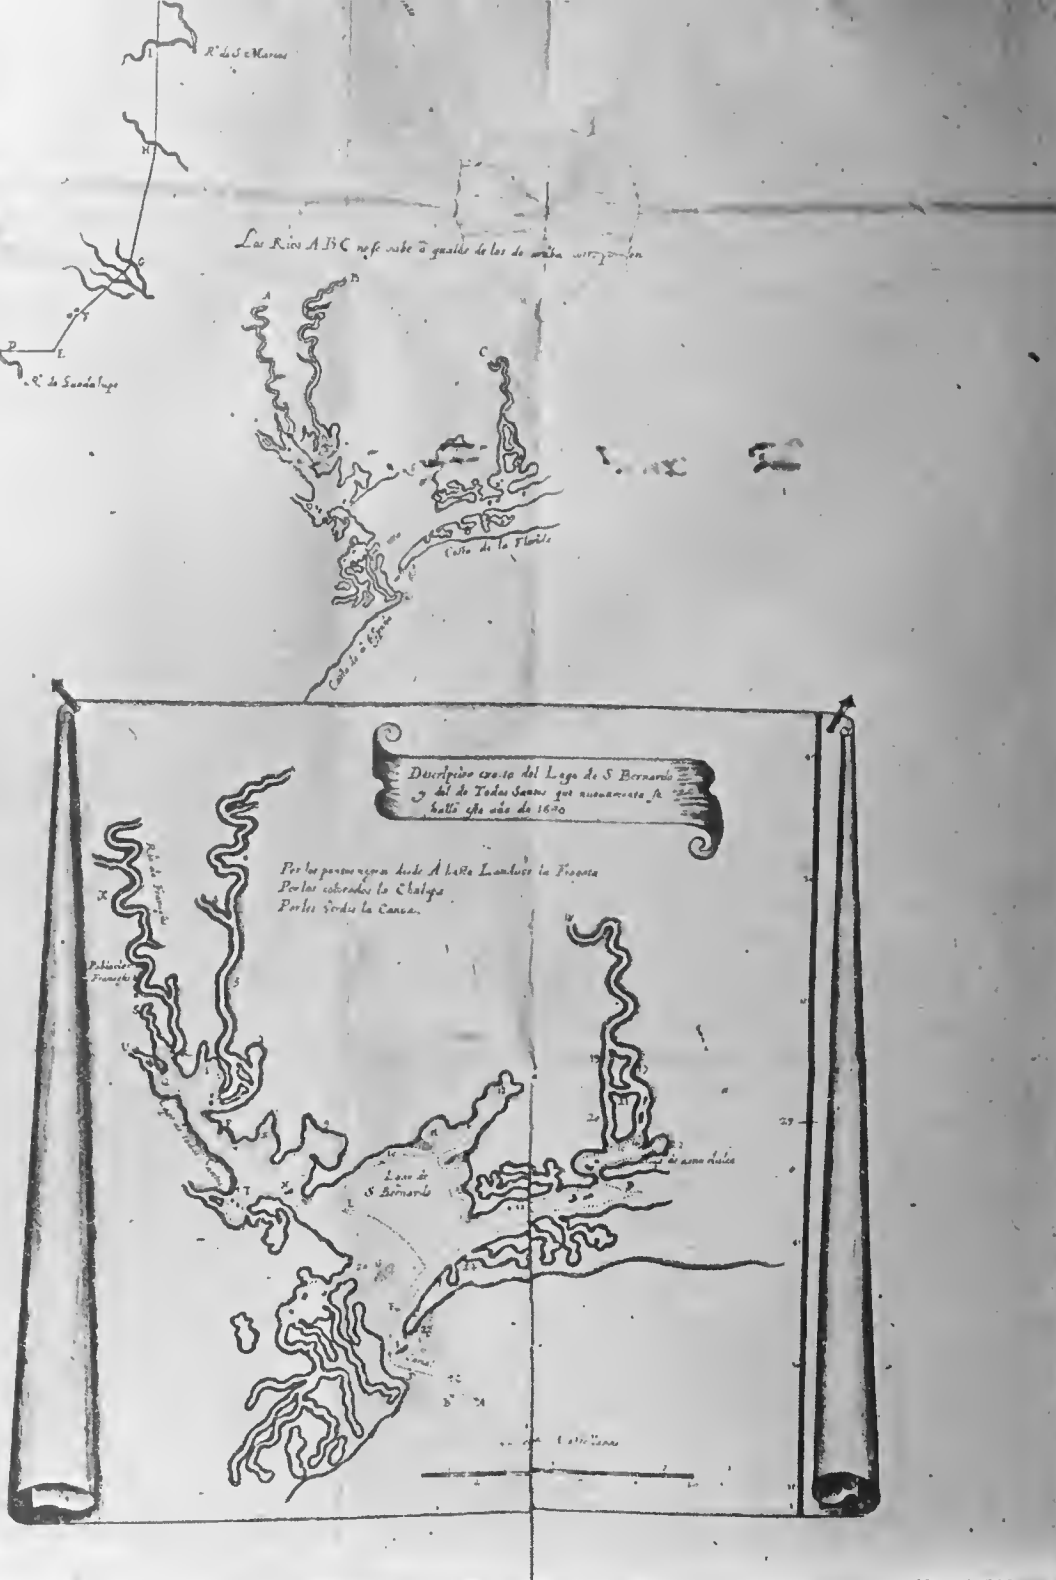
R. de S. Marcos

Los Rios A B C nose sabe a quales de los de arriba corresponden

A
B
C

R. de Guadalupe

Costa de la Florida

Costa de Nueva España

Descripcion exacta del Lago de S. Bernardo y del de Todos Santos que nuevamente se hallo este año de 1690

Por los puntos negros desde A hasta L anduvo la Fragata
Por los colorados la Chalupa
Por los verdes la Canoa.

Rio de Franceses

Poblacion Franceses

Lago de S. Bernardo

de agua dulce

Canoa

29

Escala de leguas